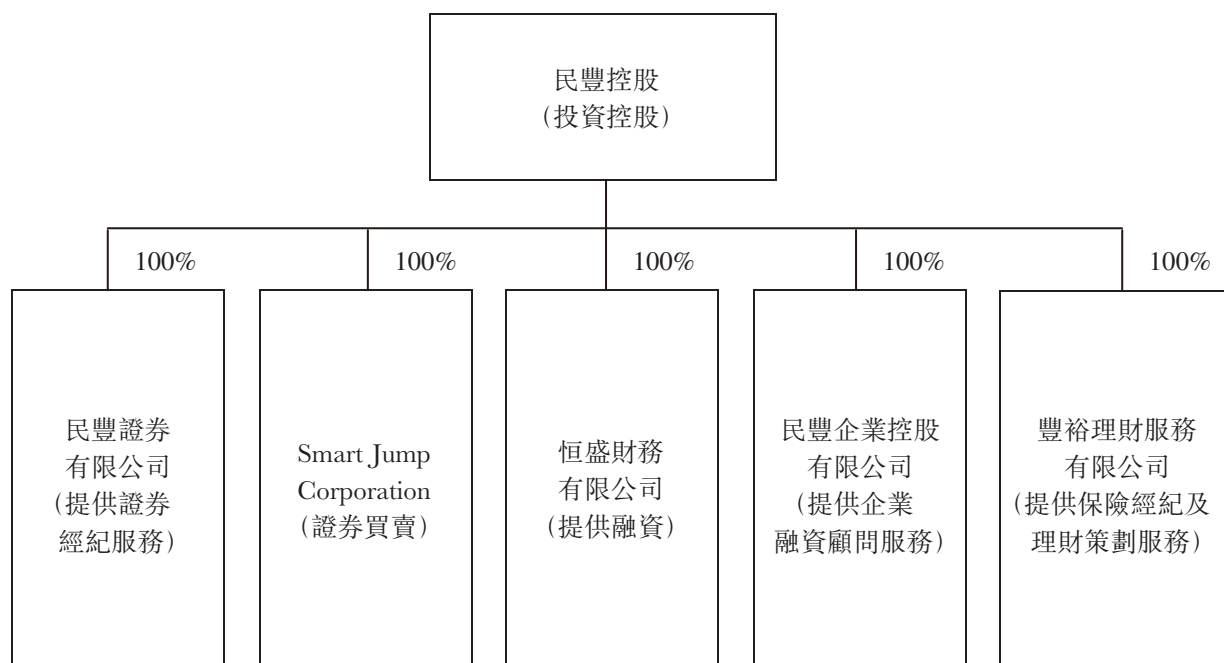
民豐控股
(投資控股)

100%

民豐證券
有限公司
(提供證券
經紀服務)

100%

Smart Jump
Corporation
(證券買賣)

100%

恒盛財務
有限公司
(提供融資)

100%

民豐企業控股
有限公司
(提供企業
融資顧問服務)

100%

豐裕理財服務
有限公司
(提供保險經紀及
理財策劃服務)